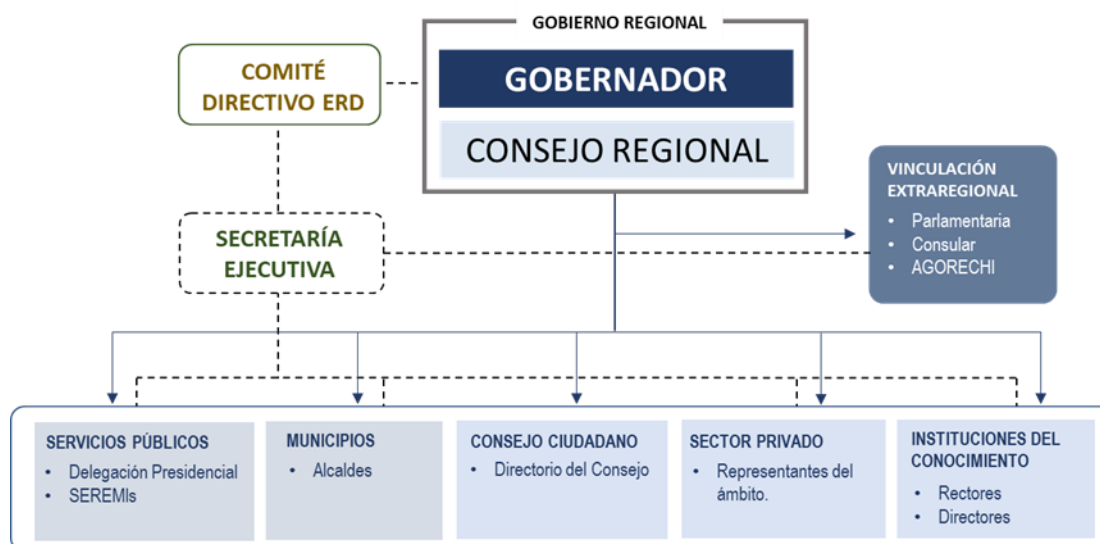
GOBIERNO REGIONAL

COMITÉ DIRECTIVO ERD

GOBERNADOR

CONSEJO REGIONAL

VINCULACIÓN EXTRAREGIONAL
• Parlamentaria
• Consular
• AGORECHI

SECRETARÍA EJECUTIVA

SERVICIOS PÚBLICOS
• Delegación Presidencial
• SEREMIs

MUNICIPIOS
• Alcaldes

CONSEJO CIUDADANO
• Directorio del Consejo

SECTOR PRIVADO
• Representantes del ámbito.

INSTITUCIONES DEL CONOCIMIENTO
• Rectores
• Directores